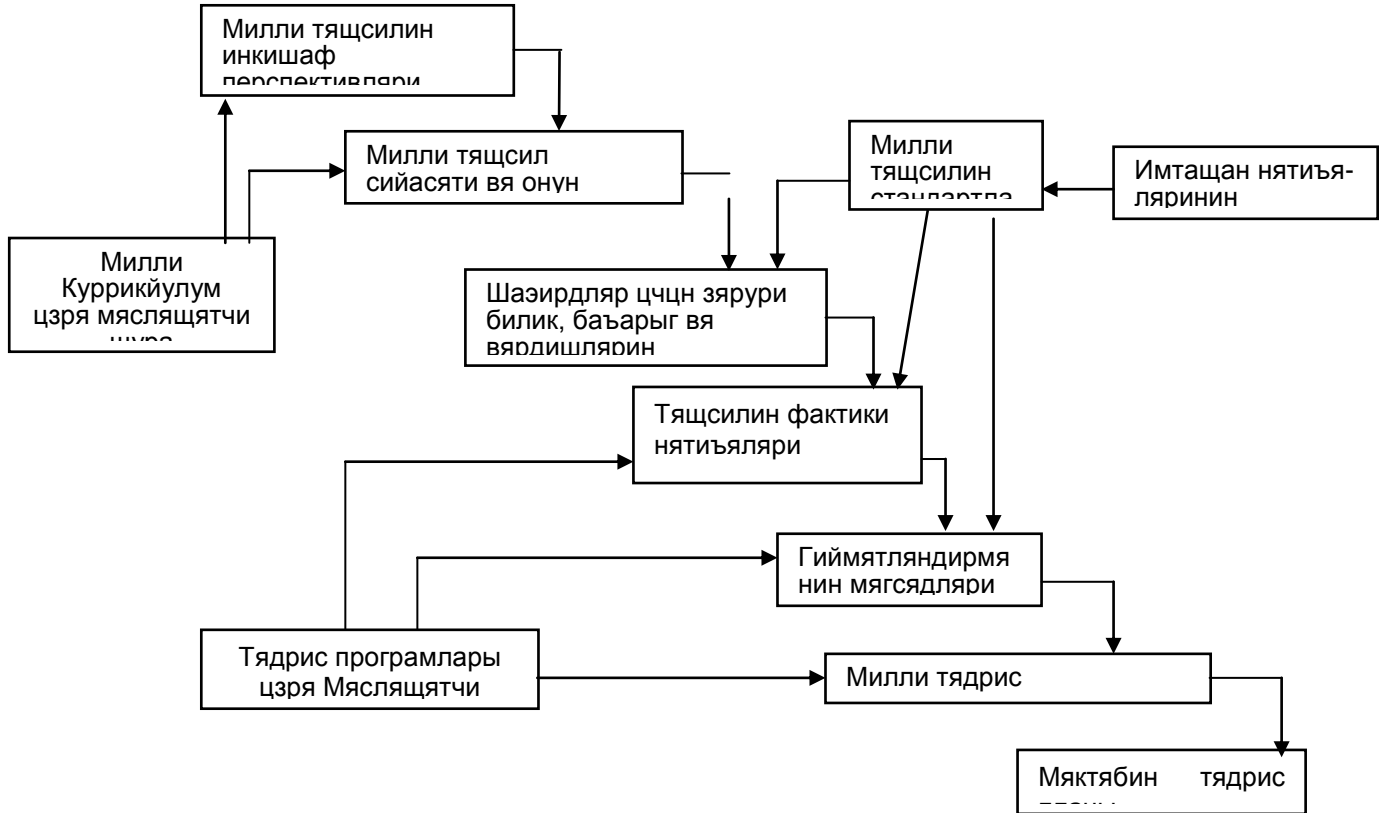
Милли тящсилин инкишаф перспективляри

Милли тящсил сийасяти вя онун

Милли тящсилин стандартла

Имтащан нятиъя-ляринин

Милли Куррикйулум цзря мяслящятчи шура

Шаэирдляр цчцн зярури билик, баъарыг вя вярдишлярин

Тящсилин фактики нятиъяляри

Гиймятляндирмя нин мягсядляри

Тядрис програмлары цзря Мяслящятчи

Милли тядрис

Мяктябин тядрис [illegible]